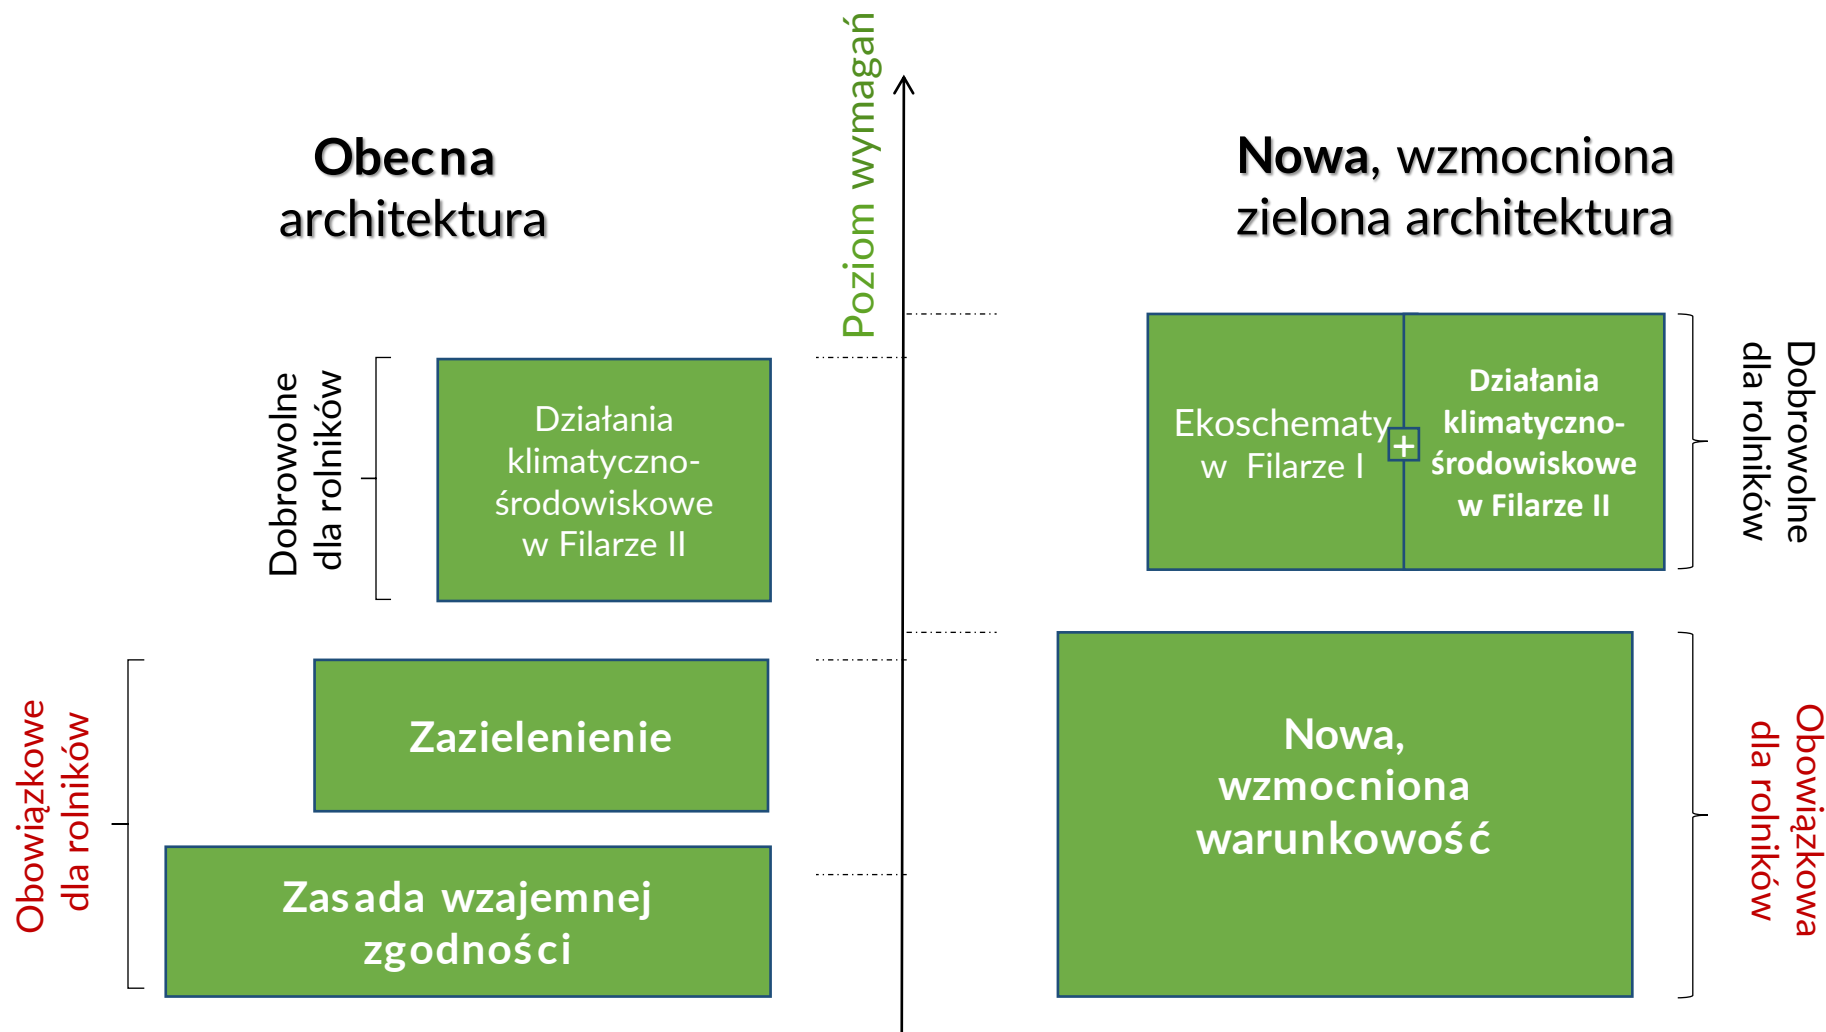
Poziom wymagań

Obecna architektura

Nowa, wzmocniona zielona architektura

Dobrowolne dla rolników

Działania klimatyczno-środowiskowe w Filarze II

Ekoschematy w Filarze I

+

Działania klimatyczno-środowiskowe w Filarze II

Dobrowolne dla rolników

Obowiązkowe dla rolników

Zazielenienie

Zasada wzajemnej zgodności

Nowa, wzmocniona warunkowość

Obowiązkowa dla rolników